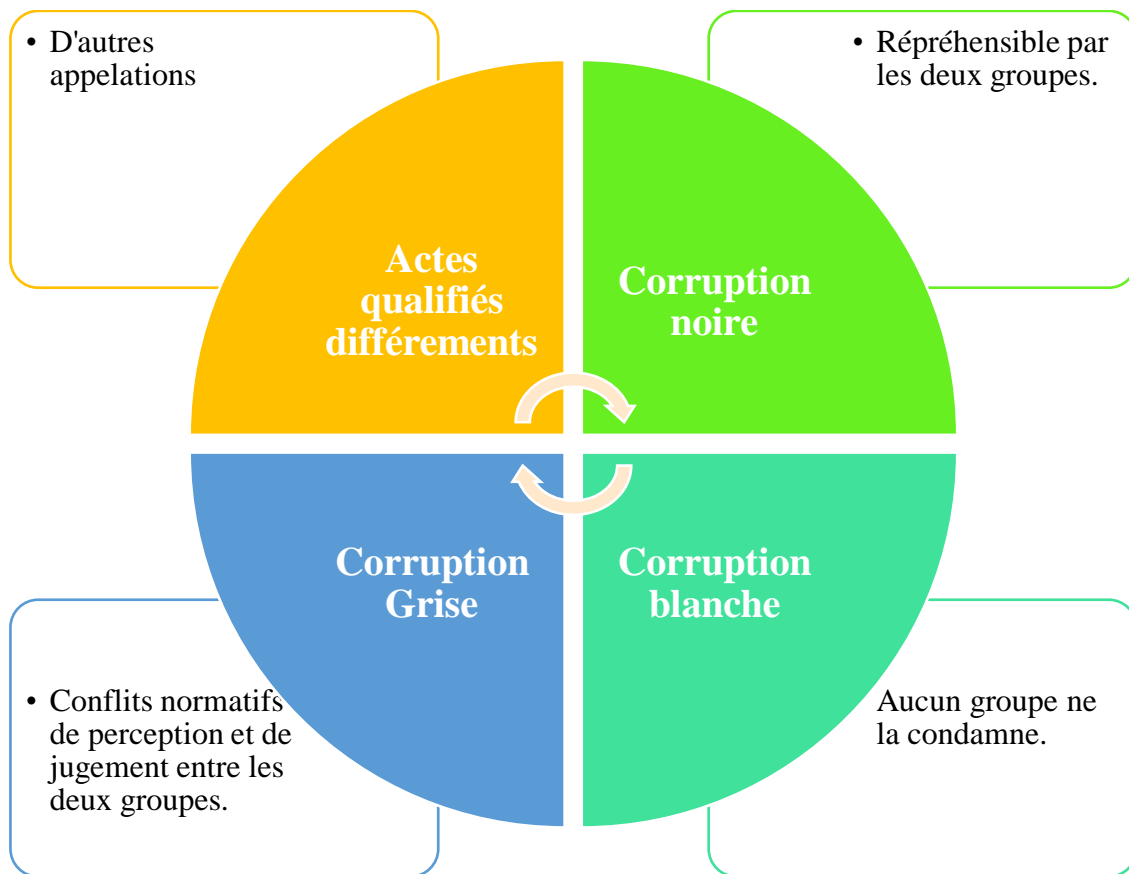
• D'autres appelations

• Répréhensible par les deux groupes.

Actes qualifiés différements

Corruption noire

Corruption Grise

Corruption blanche

• Conflits normatifs de perception et de jugement entre les deux groupes.

Aucun groupe ne la condamne.